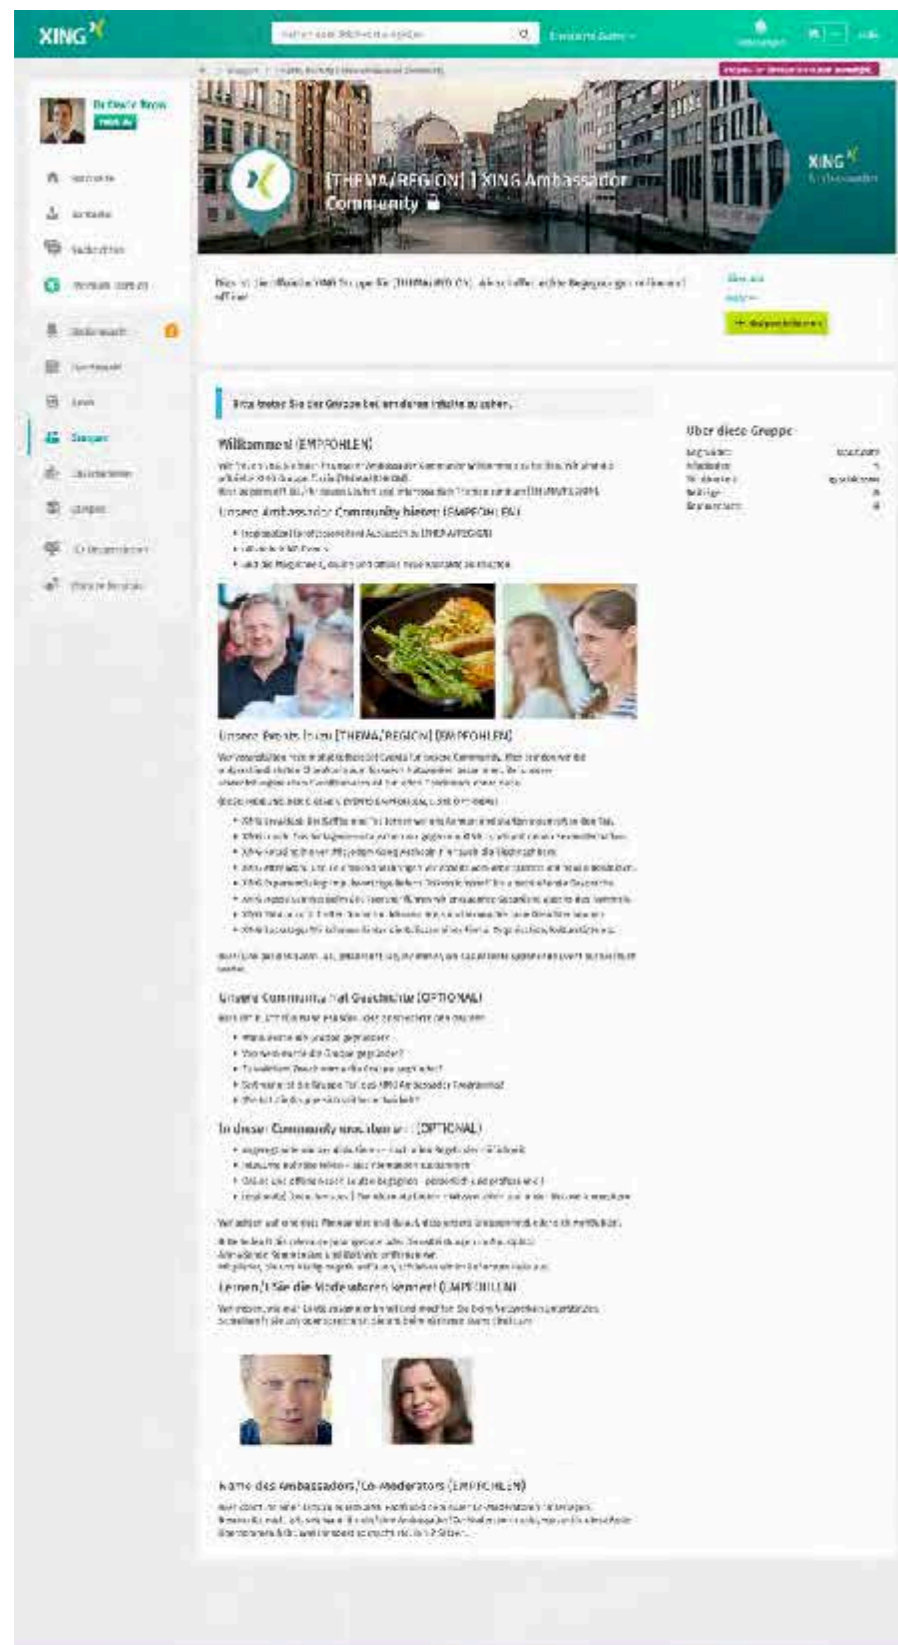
XING

[THEMA/REGION] | XING Ambassador Community

XING Ambassador

Bitte treten Sie der Gruppe bei, um deren Inhalte zu sehen.

Willkommen! (EMPFOHLEN)

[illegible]

Unsere Ambassador Community bietet (EMPFOHLEN)

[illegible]

Unsere Events in [THEMA/REGION] (EMPFOHLEN)

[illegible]

Unsere Community hat Geschichte (OPTIONAL)

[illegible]

In dieser Community uns darum ... (OPTIONAL)

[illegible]

Lernen Sie die Moderatoren kennen! (EMPFOHLEN)

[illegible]

Name des Ambassadors/Co-Moderators (EMPFOHLEN)

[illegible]

Über diese Gruppe

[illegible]